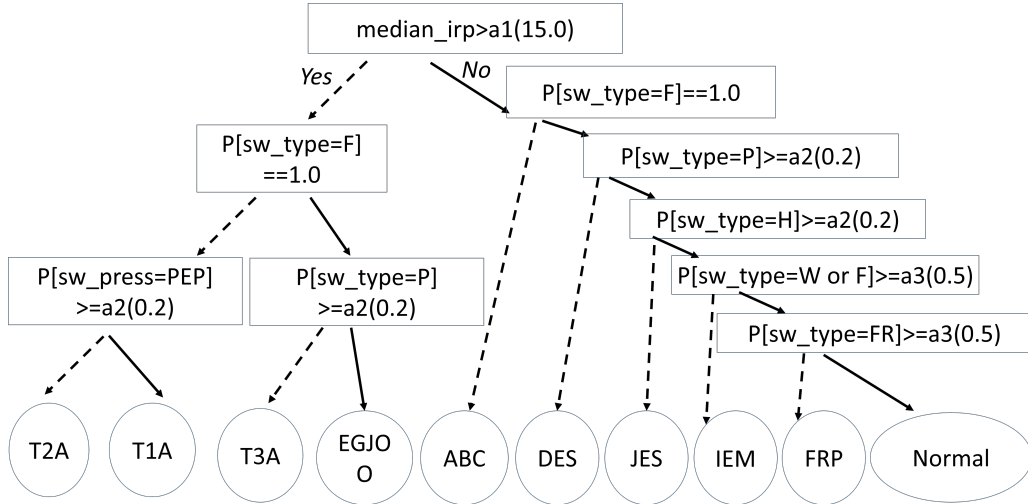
median_irp>a1(15.0)

Yes

No

P[sw_type=F]==1.0

P[sw_type=F] ==1.0

P[sw_type=P]>=a2(0.2)

P[sw_type=H]>=a2(0.2)

P[sw_press=PEP] >=a2(0.2)

P[sw_type=P] >=a2(0.2)

P[sw_type=W or F]>=a3(0.5)

P[sw_type=FR]>=a3(0.5)

T2A

T1A

T3A

EGJO O

ABC

DES

JES

IEM

FRP

Normal